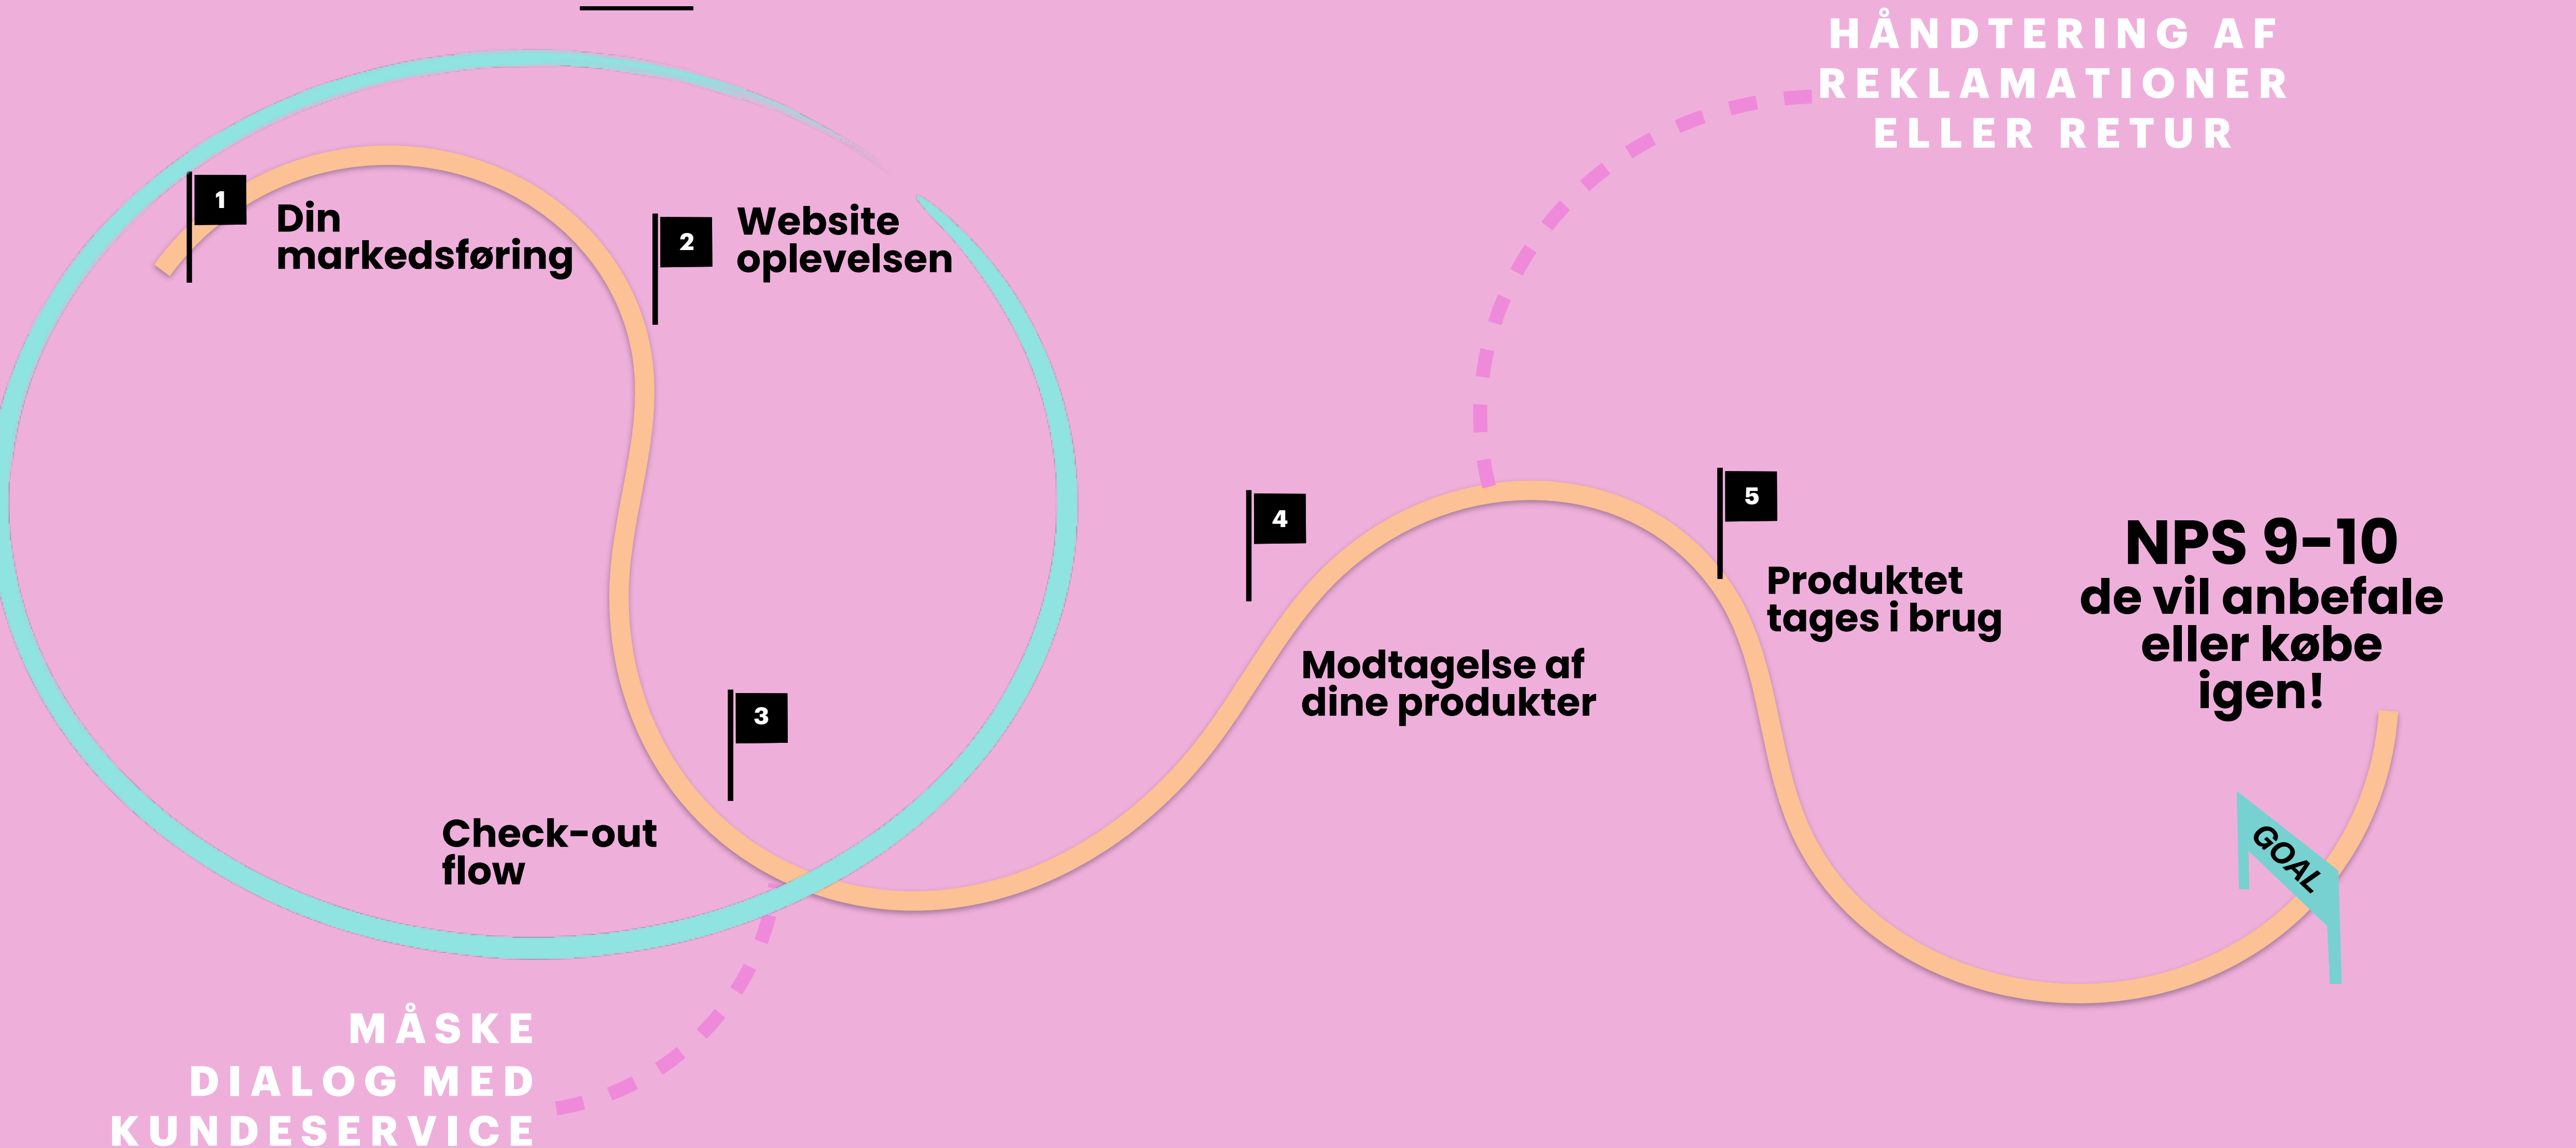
HÅNDTERING AF REKLAMATIONER ELLER RETUR

1
Din markedsføring

2
Website oplevelsen

3
Check-out flow

4
Modtagelse af dine produkter

5
Produktet tages i brug

NPS 9-10
de vil anbefale eller købe igen!

GOAL

MÅSKE DIALOG MED KUNDESERVICE